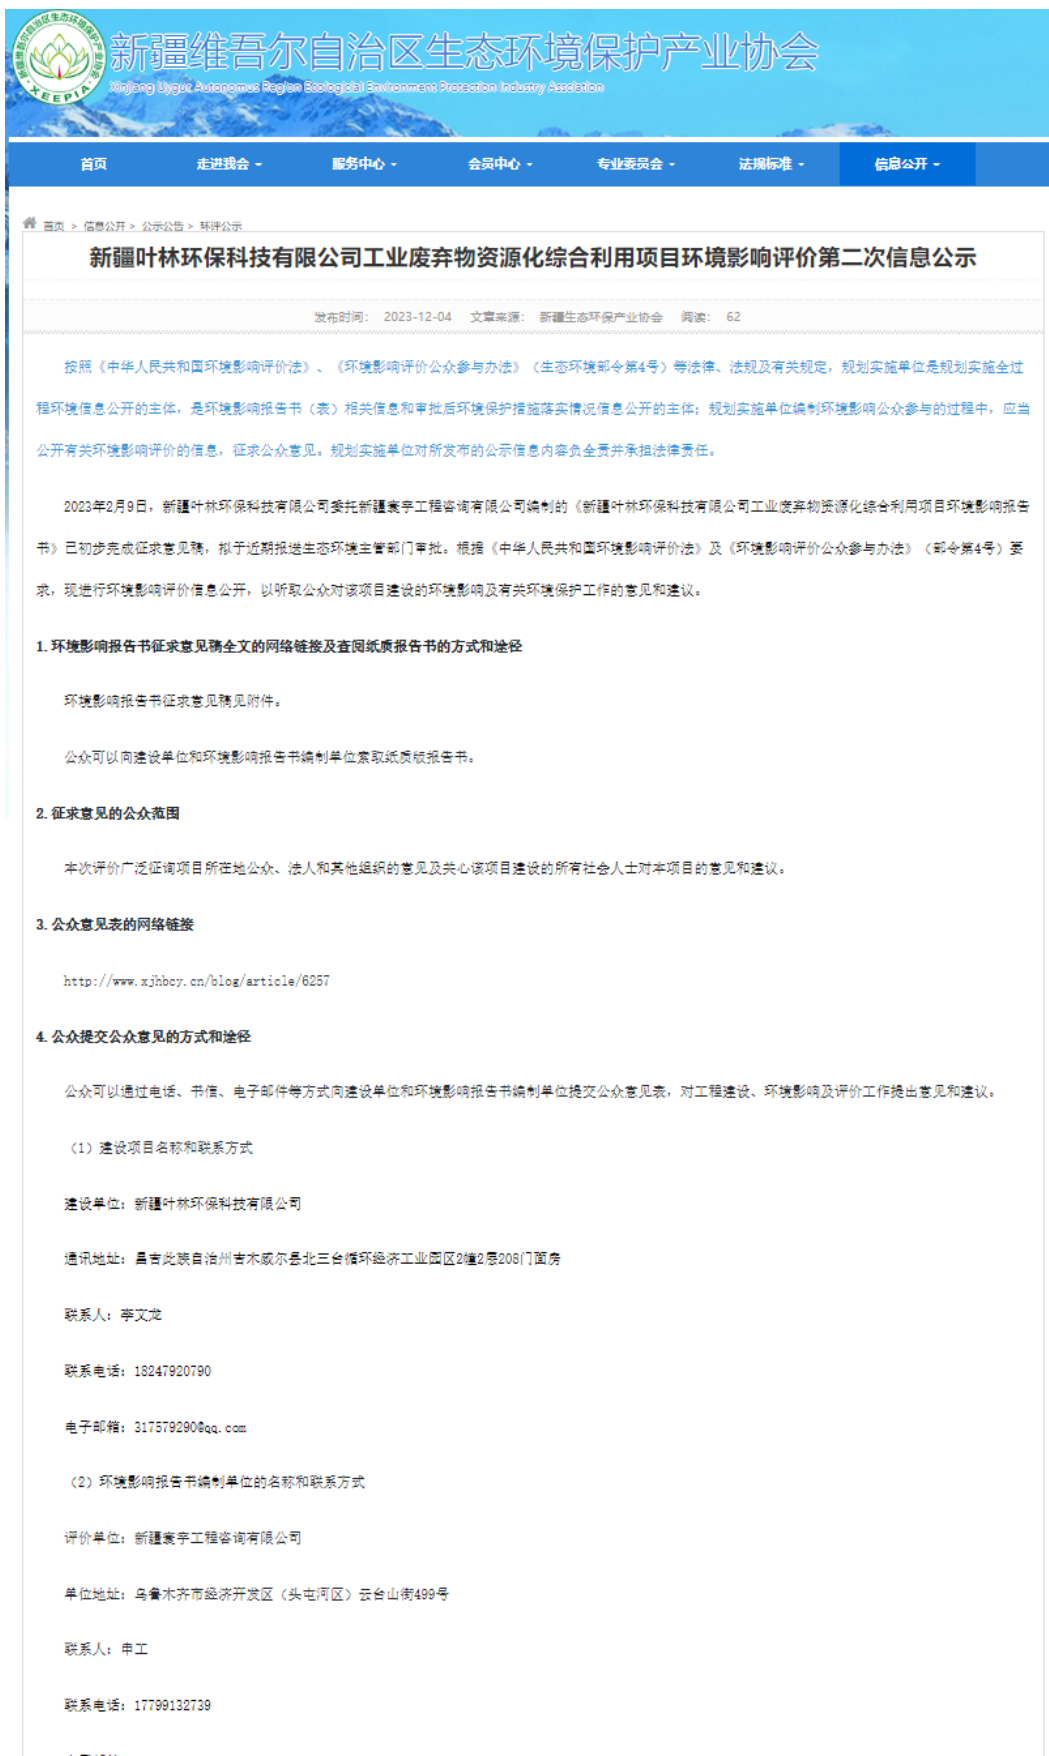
新疆维吾尔自治区生态环境保护产业协会
Xinjiang Uygur Autonomous Region Ecological Environment Protection Industry Association
XEEPIA

首页　走进我会 -　服务中心 -　会员中心 -　专业委员会 -　法规标准 -　信息公开 -

首页 > 信息公开 > 公示公告 > 环评公示

新疆叶林环保科技有限公司工业废弃物资源化综合利用项目环境影响评价第二次信息公示

发布时间： 2023-12-04　文章来源： 新疆生态环保产业协会　阅读： 62

按照《中华人民共和国环境影响评价法》、《环境影响评价公众参与办法》（生态环境部令第4号）等法律、法规及有关规定，规划实施单位是规划实施全过程环境信息公开的主体，是环境影响报告书（表）相关信息和审批后环境保护措施落实情况信息公开的主体；规划实施单位编制环境影响公众参与的过程中，应当公开有关环境影响评价的信息，征求公众意见。规划实施单位对所发布的公示信息内容负全责并承担法律责任。

2023年2月9日，新疆叶林环保科技有限公司委托新疆寰宇工程咨询有限公司编制的《新疆叶林环保科技有限公司工业废弃物资源化综合利用项目环境影响报告书》已初步完成征求意见稿，拟于近期报送生态环境主管部门审批。根据《中华人民共和国环境影响评价法》及《环境影响评价公众参与办法》（部令第4号）要求，现进行环境影响评价信息公开，以听取公众对该项目建设的环境影响及有关环境保护工作的意见和建议。

1. 环境影响报告书征求意见稿全文的网络链接及查阅纸质报告书的方式和途径

环境影响报告书征求意见稿见附件。

公众可以向建设单位和环境影响报告书编制单位索取纸质版报告书。

2. 征求意见的公众范围

本次评价广泛征询项目所在地公众、法人和其他组织的意见及关心该项目建设的所有社会人士对本项目的意见和建议。

3. 公众意见表的网络链接

http://www.xjhbcy.cn/blog/article/6257

4. 公众提交公众意见的方式和途径

公众可以通过电话、书信、电子邮件等方式向建设单位和环境影响报告书编制单位提交公众意见表，对工程建设、环境影响及评价工作提出意见和建议。

（1）建设项目名称和联系方式

建设单位：新疆叶林环保科技有限公司

通讯地址：昌吉回族自治州吉木萨尔县北三台循环经济工业园区2幢2层208门面房

联系人：李文龙

联系电话：18247920790

电子邮箱：317579290@qq.com

（2）环境影响报告书编制单位的名称和联系方式

评价单位：新疆寰宇工程咨询有限公司

单位地址：乌鲁木齐市经济开发区（头屯河区）云台山街499号

联系人：申工

联系电话：17799132739